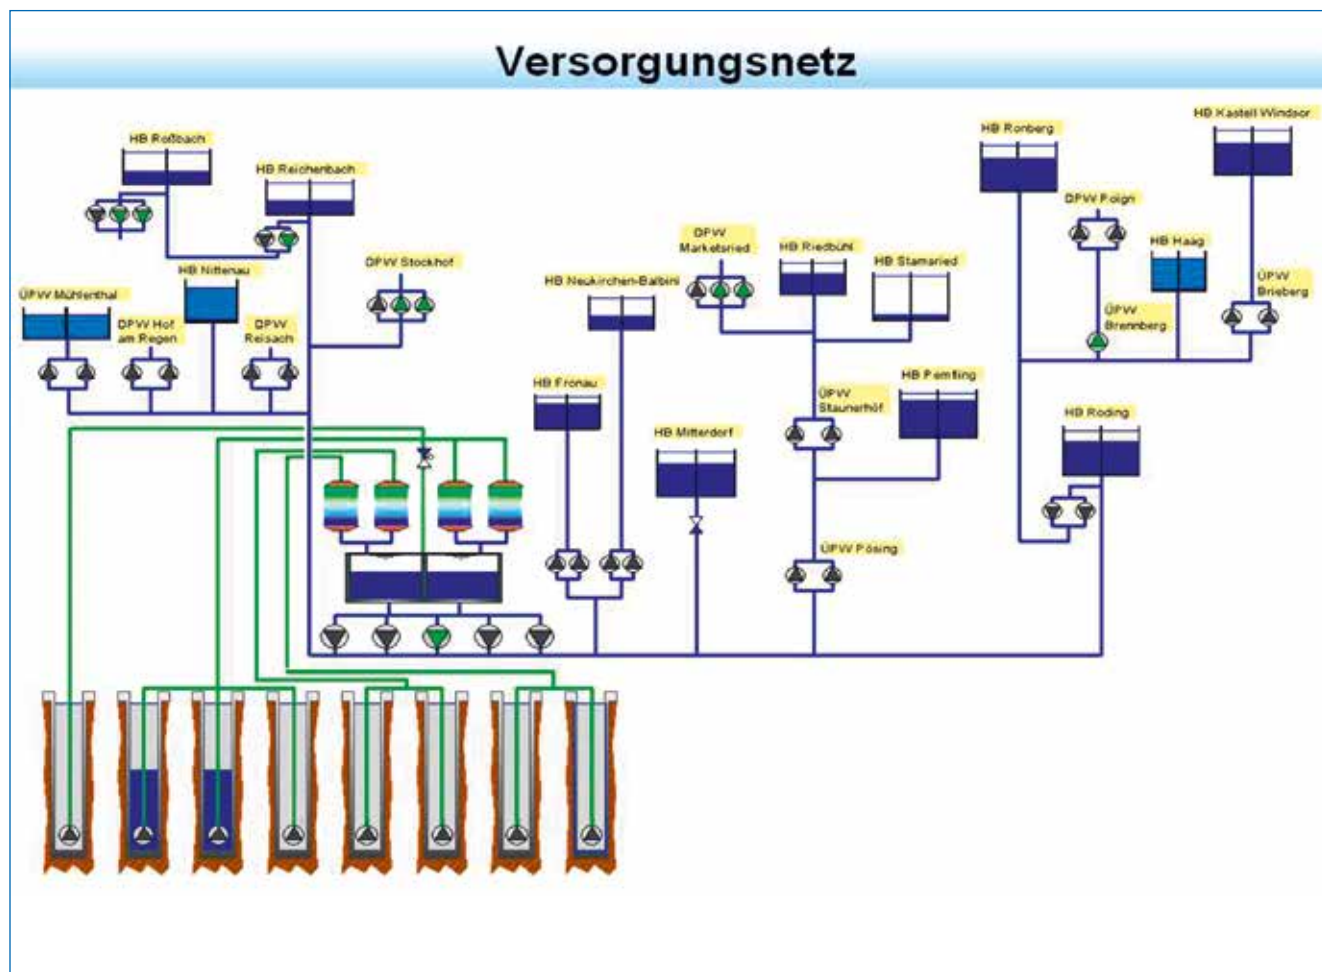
Versorgungsnetz

HB Roßbach

HB Reichenbach

HB Nittenau

ÜPW Mühlenthal

ÜPW Hof am Regen

ÜPW Reisach

ÜPW Stockhof

ÜPW Marketsried

HB Neukirchen-Balbini

HB Riedbühl

HB Stamsried

HB Ronberg

ÜPW Foign

HB Haag

HB Kastell Windsor

ÜPW Brieberg

ÜPW Brennberg

HB Fronau

HB Mitterdorf

ÜPW Staunerhöf

HB Pemfling

HB Roding

ÜPW Pösing